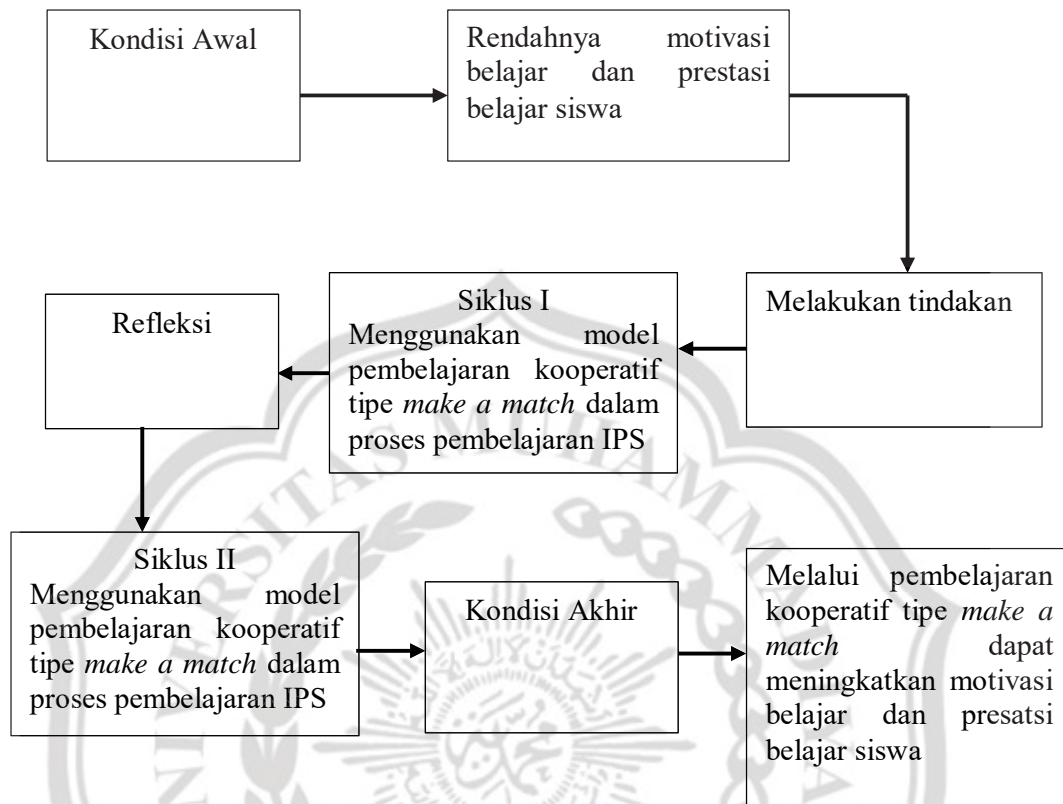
Kondisi Awal

Rendahnya motivasi belajar dan prestasi belajar siswa

Melakukan tindakan

Siklus I
Menggunakan model pembelajaran kooperatif tipe *make a match* dalam proses pembelajaran IPS

Refleksi

Siklus II
Menggunakan model pembelajaran kooperatif tipe *make a match* dalam proses pembelajaran IPS

Kondisi Akhir

Melalui pembelajaran kooperatif tipe *make a match* dapat meningkatkan motivasi belajar dan presatsi belajar siswa